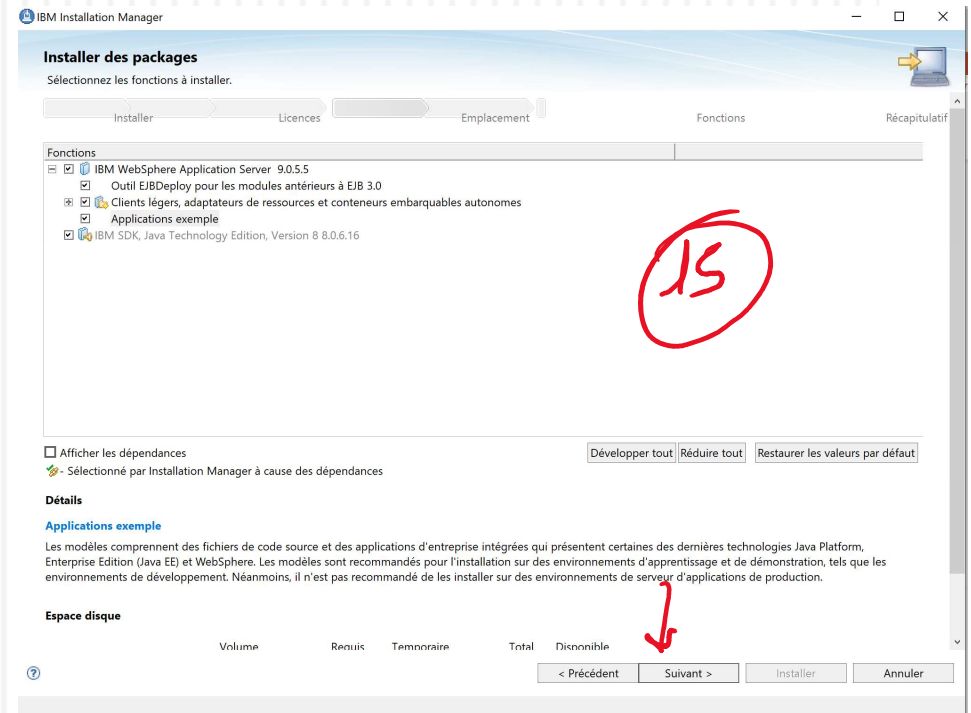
IBM Installation Manager

Installer des packages
Sélectionnez les fonctions à installer.

Installer Licences Emplacement Fonctions Récapitulatif

Fonctions
IBM WebSphere Application Server 9.0.5.5
Outil EJBDeploy pour les modules antérieurs à EJB 3.0
Clients légers, adaptateurs de ressources et conteneurs embarquables autonomes
Applications exemple
IBM SDK, Java Technology Edition, Version 8 8.0.6.16

15

Afficher les dépendances
- Sélectionné par Installation Manager à cause des dépendances

Développer tout Réduire tout Restaurer les valeurs par défaut

Détails

Applications exemple
Les modèles comprennent des fichiers de code source et des applications d'entreprise intégrées qui présentent certaines des dernières technologies Java Platform, Enterprise Edition (Java EE) et WebSphere. Les modèles sont recommandés pour l'installation sur des environnements d'apprentissage et de démonstration, tels que les environnements de développement. Néanmoins, il n'est pas recommandé de les installer sur des environnements de serveur d'applications de production.

Espace disque

Volume Requis Temporaire Total Disponible

< Précédent Suivant > Installer Annuler